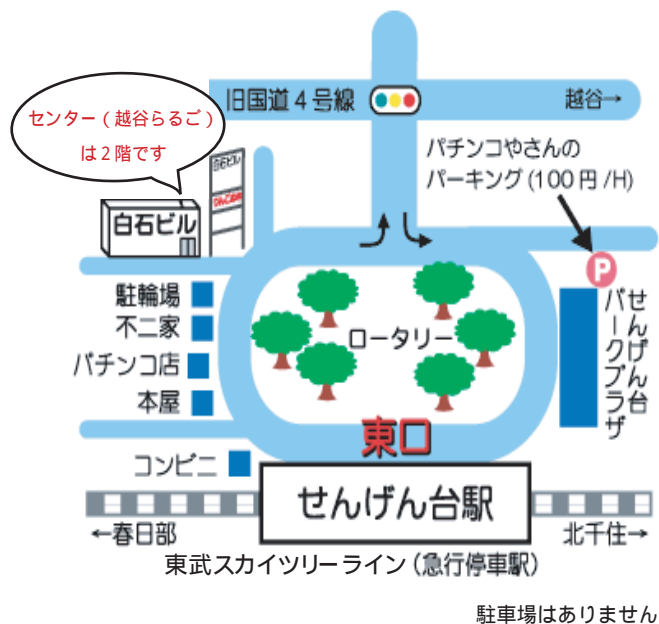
センター（越谷らるご）は２階です

旧国道４号線

越谷→

白石ビル

パチンコやさんのパーキング（100円/H）

P

駐輪場

不二家

パチンコ店

本屋

ロータリー

せんげん台パークプラザ

東口

コンビニ

せんげん台駅

←春日部

北千住→

東武スカイツリーライン（急行停車駅）

駐車場はありません